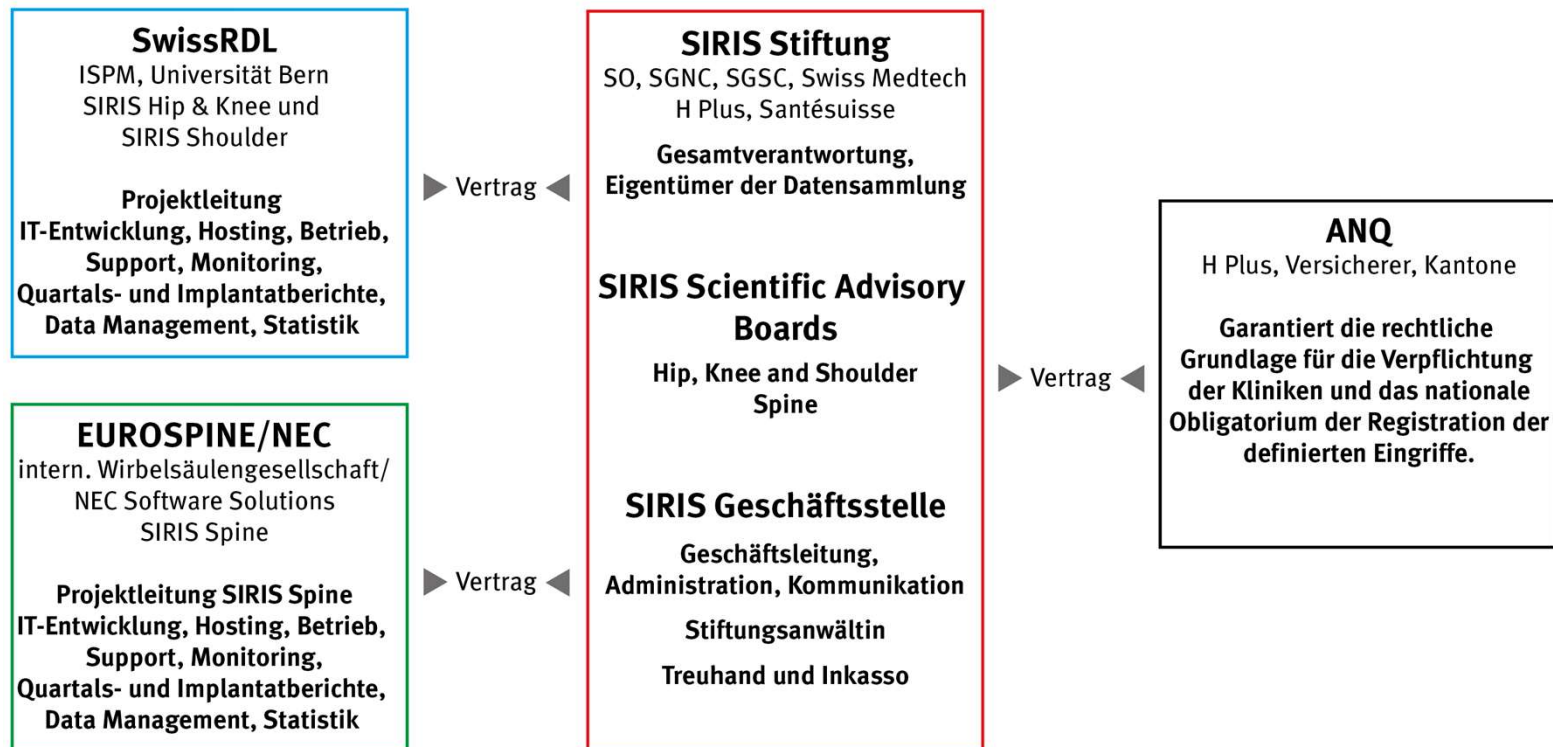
SwissRDL
ISPM, Universität Bern
SIRIS Hip & Knee und
SIRIS Shoulder

Projektleitung
IT-Entwicklung, Hosting, Betrieb, Support, Monitoring, Quartals- und Implantatberichte, Data Management, Statistik

Vertrag

SIRIS Stiftung
SO, SGNC, SGSC, Swiss Medtech
H Plus, Santésuisse

Gesamtverantwortung, Eigentümer der Datensammlung

SIRIS Scientific Advisory Boards

Hip, Knee and Shoulder
Spine

SIRIS Geschäftsstelle

Geschäftsleitung, Administration, Kommunikation

Stiftungsanwältin

Treuhand und Inkasso

Vertrag

ANQ
H Plus, Versicherer, Kantone

Garantiert die rechtliche Grundlage für die Verpflichtung der Kliniken und das nationale Obligatorium der Registration der definierten Eingriffe.

EUROSPINE/NEC
intern. Wirbelsäulengesellschaft/
NEC Software Solutions
SIRIS Spine

Projektleitung SIRIS Spine
IT-Entwicklung, Hosting, Betrieb, Support, Monitoring, Quartals- und Implantatberichte, Data Management, Statistik

Vertrag